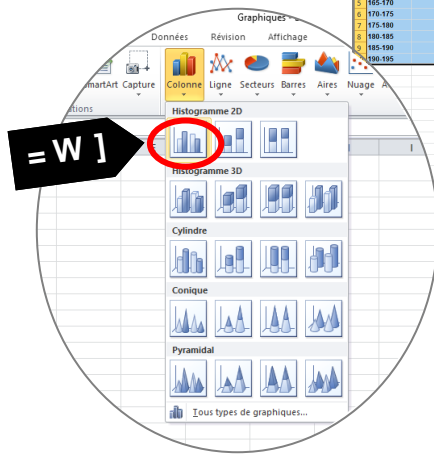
| 5 | 165-170 |
|---|---|
| 6 | 170-175 |
| 7 | 175-180 |
| 8 | 180-185 |
| 9 | 185-190 |
|  | 190-195 |

Graphiques - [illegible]

Données Révision Affichage

SmartArt Capture Colonne Ligne Secteurs Barres Aires Nuage A

tions

= W ]

Histogramme 2D

Histogramme 3D

Cylindre

Conique

Pyramidal

Tous types de graphiques...